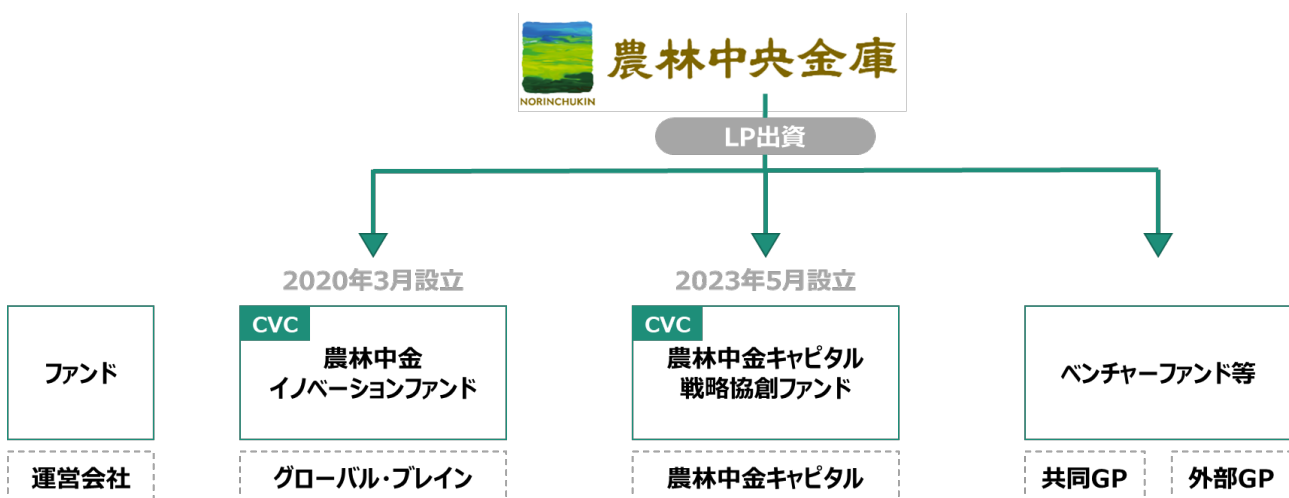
NORINCHUKIN 農林中央金庫

LP出資

2020年3月設立

2023年5月設立

ファンド

CVC
農林中金
イノベーションファンド

CVC
農林中金キャピタル
戦略協創ファンド

ベンチャーファンド等

運営会社

グローバル・ブレイン

農林中金キャピタル

共同GP

外部GP